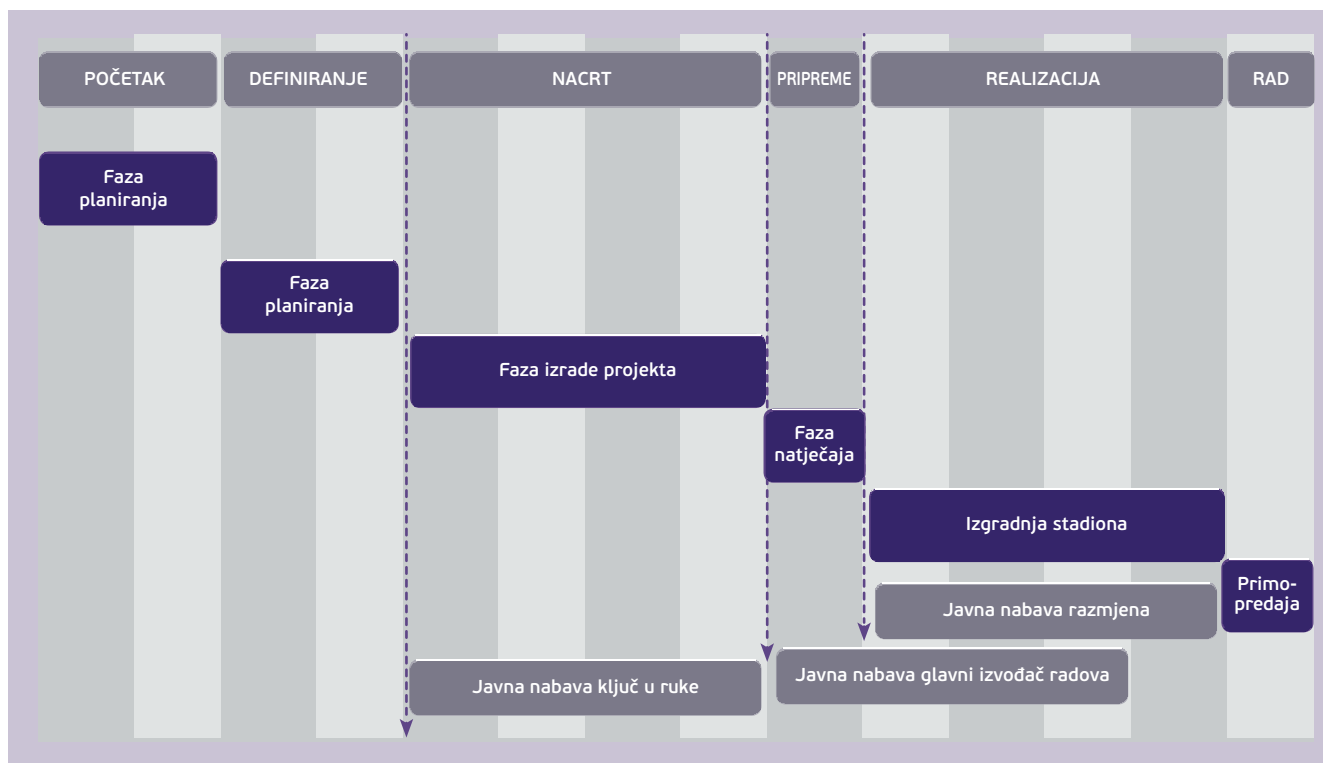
POČETAK

DEFINIRANJE

NACRT

PRIPREME

REALIZACIJA

RAD

Faza planiranja

Faza planiranja

Faza izrade projekta

Faza natječaja

Izgradnja stadiona

Primopredaja

Javna nabava razmjena

Javna nabava glavni izvođač radova

Javna nabava ključ u ruke